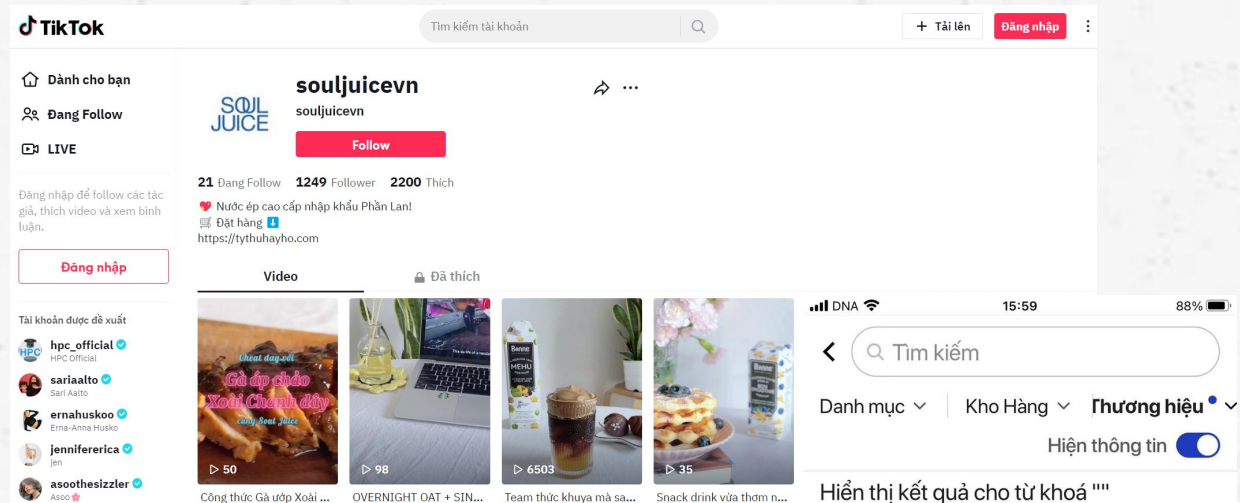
TikTok

Tìm kiếm tài khoản

+ Tải lên

Đăng nhập

Dành cho bạn

Đang Follow

LIVE

Đăng nhập để follow các tác giả, thích video và xem bình luận.

Đăng nhập

Tài khoản được đề xuất

hpc_official
HPC Official

sariaalto
Sari Aalto

ernahuskoo
Erna-Anna Husko

jenniferica
jen

asoothesizzler
Asoo

SOUL JUICE

souljuicevn

souljuicevn

Follow

21 Đang Follow 1249 Follower 2200 Thích

Nước ép cao cấp nhập khẩu Phần Lan!
Đặt hàng
https://tythuhayho.com

Video

Đã thích

Cheat day với
Gà áp chảo Xoài Chanh dây
cùng Soul Juice

50
Công thức Gà ướp Xoài ...

98
OVERNIGHT OAT + SIN...

6503
Team thức khuya mà sa...

35
Snack drink vừa thơm n...

DNA 15:59 88%

Tìm kiếm

Danh mục

Kho Hàng

Thương hiệu

Hiện thông tin

Hiển thị kết quả cho từ khoá ""